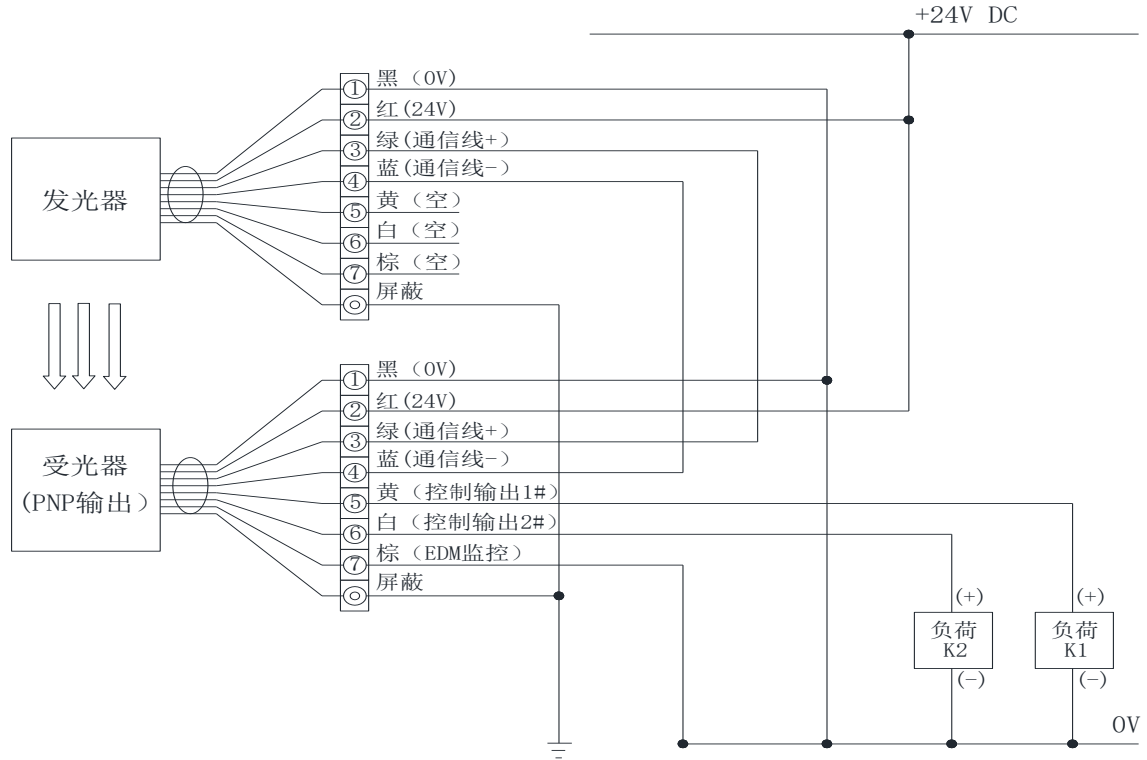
+24V DC

发光器

① 黑（0V）
② 红(24V)
③ 绿(通信线+)
④ 蓝(通信线-)
⑤ 黄（空）
⑥ 白（空）
⑦ 棕（空）
◎ 屏蔽

受光器
(PNP输出）

① 黑（0V）
② 红(24V)
③ 绿(通信线+)
④ 蓝(通信线-)
⑤ 黄（控制输出1#）
⑥ 白（控制输出2#）
⑦ 棕（EDM监控）
◎ 屏蔽

(+)
负荷
K2
(-)

(+)
负荷
K1
(-)

0V